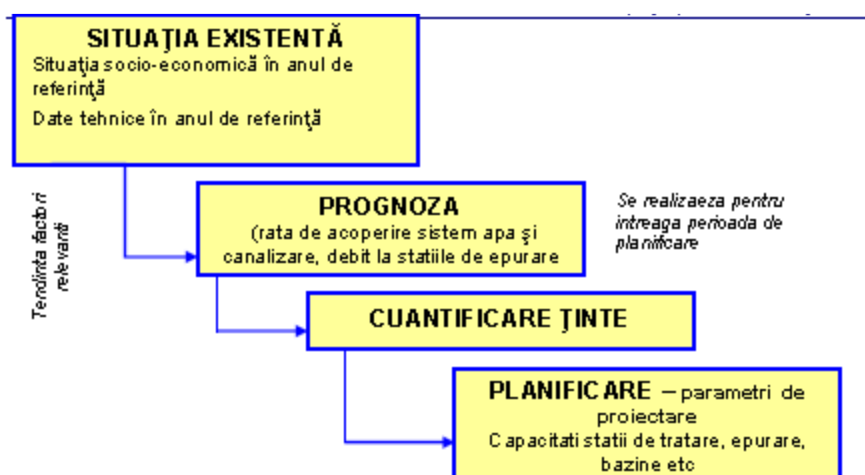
SITUAŢIA EXISTENTĂ
Situaţia socio-economică în anul de referinţă
Date tehnice în anul de referinţă

Tendinta factori relevanti

PROGNOZA
(rata de acoperire sistem apa şi canalizare, debit la statiile de epurare

Se realizeaza pentru intreaga perioada de planificare

CUANTIFICARE ŢINTE

PLANIFICARE – parametri de proiectare
Capacitati statii de tratare, epurare, bazine etc